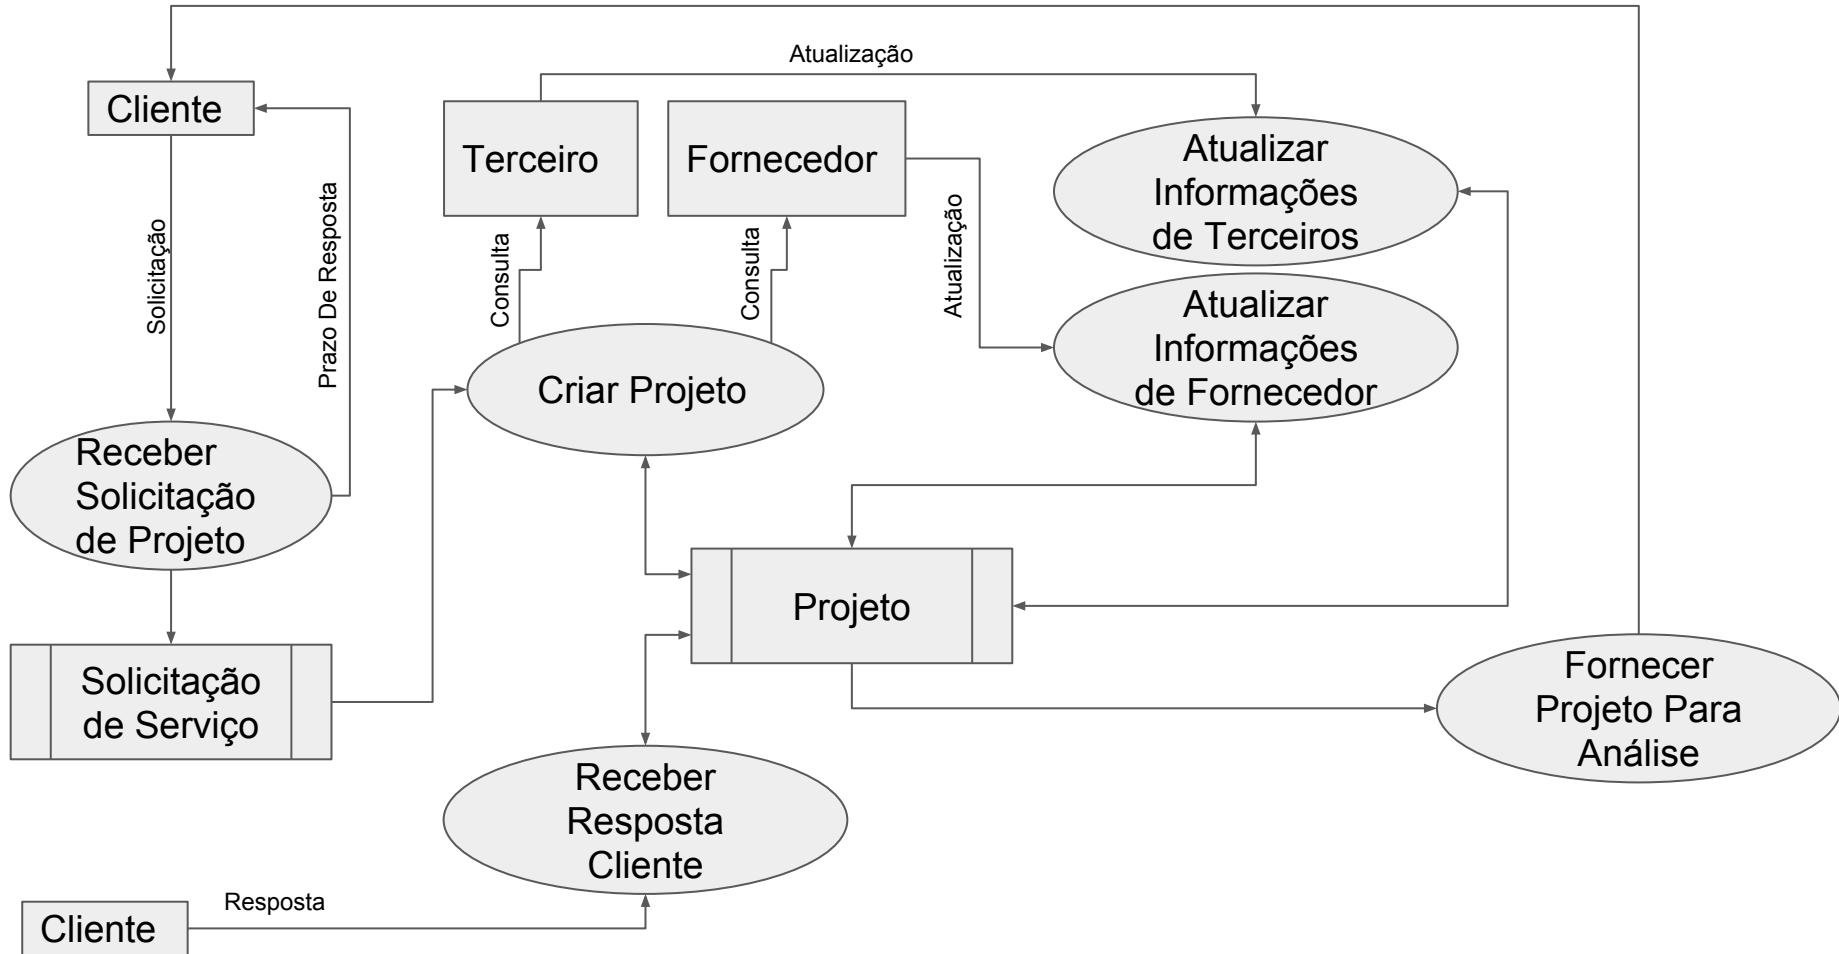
Atualização

Cliente

Terceiro

Fornecedor

Atualizar Informações de Terceiros

Solicitação

Prazo De Resposta

Consulta

Consulta

Atualização

Atualizar Informações de Fornecedor

Criar Projeto

Receber Solicitação de Projeto

Projeto

Solicitação de Serviço

Fornecer Projeto Para Análise

Receber Resposta Cliente

Resposta

Cliente